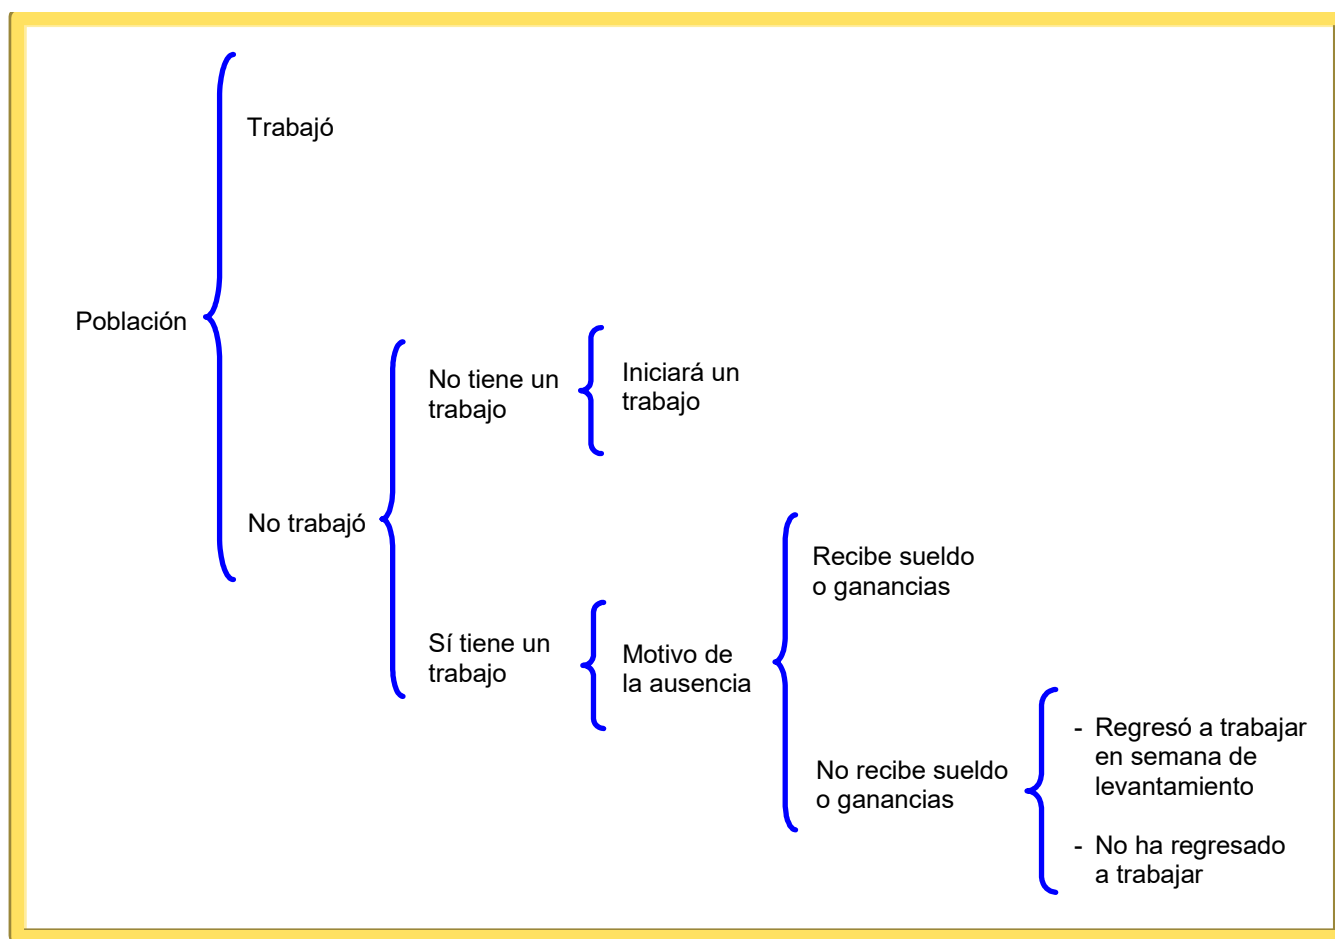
Población

Trabajó

No trabajó

No tiene un trabajo

Iniciará un trabajo

Sí tiene un trabajo

Motivo de la ausencia

Recibe sueldo o ganancias

No recibe sueldo o ganancias

- Regresó a trabajar en semana de levantamiento

- No ha regresado a trabajar